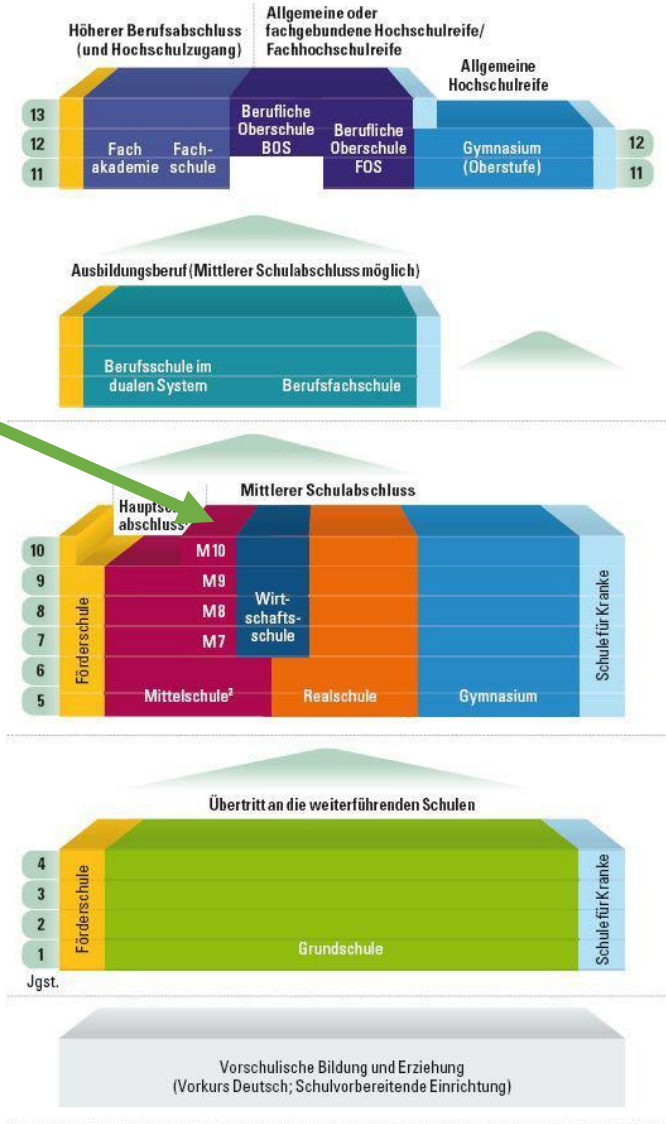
Höherer Berufsabschluss (und Hochschulzugang)

Allgemeine oder fachgebundene Hochschulreife/ Fachhochschulreife

Allgemeine Hochschulreife

13
12
11

Fach akademie

Fachschule

Berufliche Oberschule BOS

Berufliche Oberschule FOS

Gymnasium (Oberstufe)

12
11

Ausbildungsberuf (Mittlerer Schulabschluss möglich)

Berufsschule im dualen System

Berufsfachschule

Mittlerer Schulabschluss

Hauptsc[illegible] abschluss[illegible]

10
9
8
7
6
5

Förderschule

M10
M9
M8
M7

Wirtschaftsschule

Mittelschule²

Realschule

Gymnasium

Schule für Kranke

Übertritt an die weiterführenden Schulen

4
3
2
1

Jgst.

Förderschule

Grundschule

Schule für Kranke

Vorschulische Bildung und Erziehung (Vorkurs Deutsch; Schulvorbereitende Einrichtung)